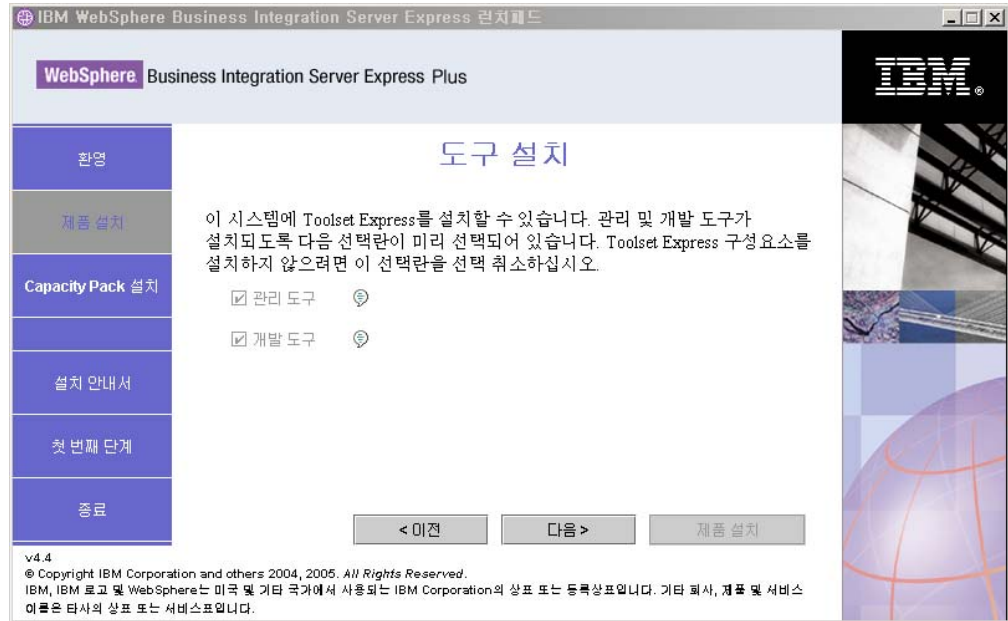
IBM WebSphere Business Integration Server Express 런치패드

WebSphere Business Integration Server Express Plus

IBM.

환영

제품 설치

Capacity Pack 설치

설치 안내서

첫 번째 단계

종료

도구 설치

이 시스템에 Toolset Express를 설치할 수 있습니다. 관리 및 개발 도구가 설치되도록 다음 선택란이 미리 선택되어 있습니다. Toolset Express 구성요소를 설치하지 않으려면 이 선택란을 선택 취소하십시오.

☑ 관리 도구

☑ 개발 도구

< 이전

다음 >

제품 설치

v4.4
© Copyright IBM Corporation and others 2004, 2005. All Rights Reserved.
IBM, IBM 로고 및 WebSphere는 미국 및 기타 국가에서 사용되는 IBM Corporation의 상표 또는 등록상표입니다. 기타 회사, 제품 및 서비스 이름은 타사의 상표 또는 서비스표입니다.